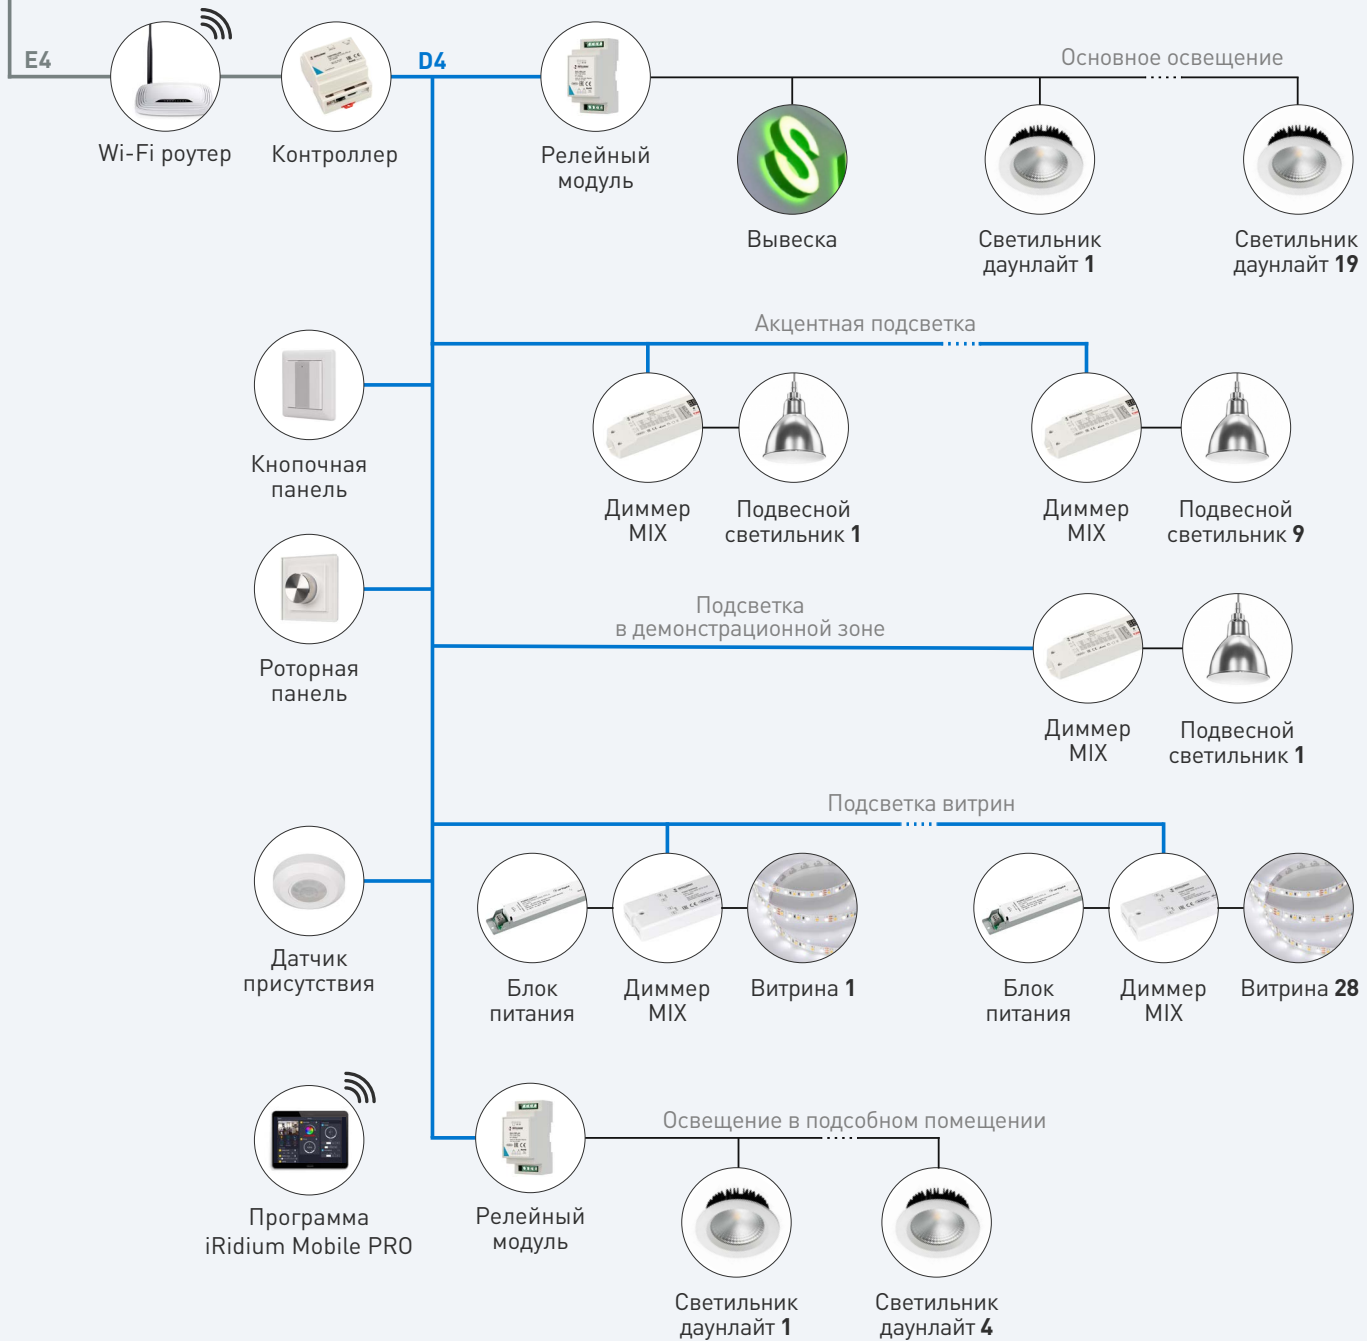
E4

Wi-Fi роутер

Контроллер

D4

Релейный модуль

Основное освещение

Вывеска

Светильник даунлайт 1

Светильник даунлайт 19

Акцентная подсветка

Кнопочная панель

Диммер MIX

Подвесной светильник 1

Диммер MIX

Подвесной светильник 9

Роторная панель

Подсветка в демонстрационной зоне

Диммер MIX

Подвесной светильник 1

Подсветка витрин

Датчик присутствия

Блок питания

Диммер MIX

Витрина 1

Блок питания

Диммер MIX

Витрина 28

Программа iRidium Mobile PRO

Релейный модуль

Освещение в подсобном помещении

Светильник даунлайт 1

Светильник даунлайт 4